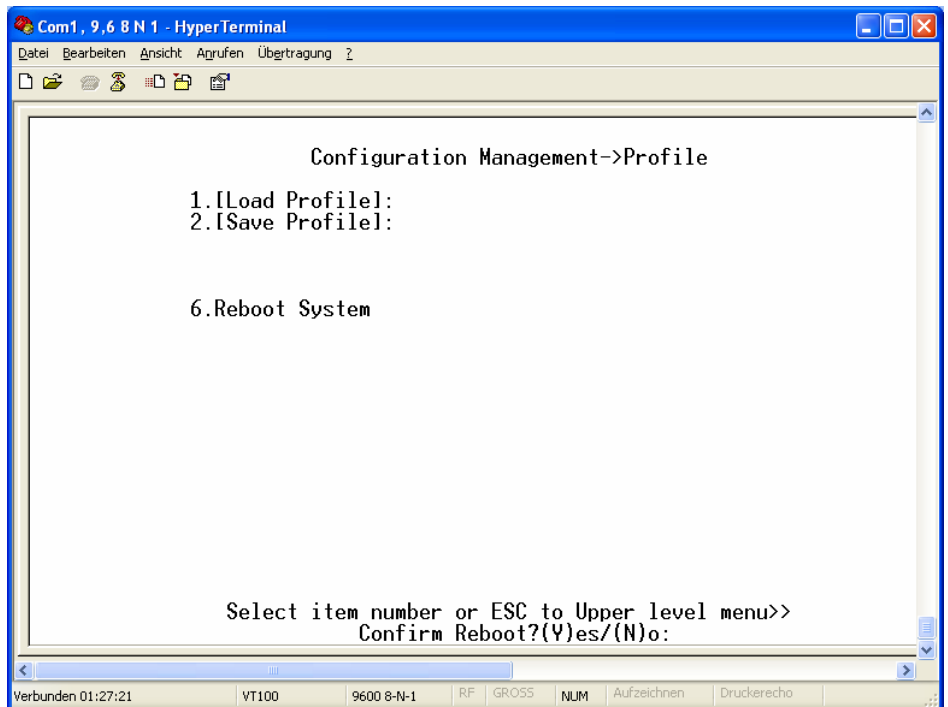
Com1, 9,6 8 N 1 - HyperTerminal

Datei Bearbeiten Ansicht Anrufen Übertragung ?

Configuration Management->Profile

1.[Load Profile]:
2.[Save Profile]:

6.Reboot System

Select item number or ESC to Upper level menu>>
Confirm Reboot?(Y)es/(N)o:

Verbunden 01:27:21 | VT100 | 9600 8-N-1 | RF | GROSS | NUM | Aufzeichnen | Druckerecho